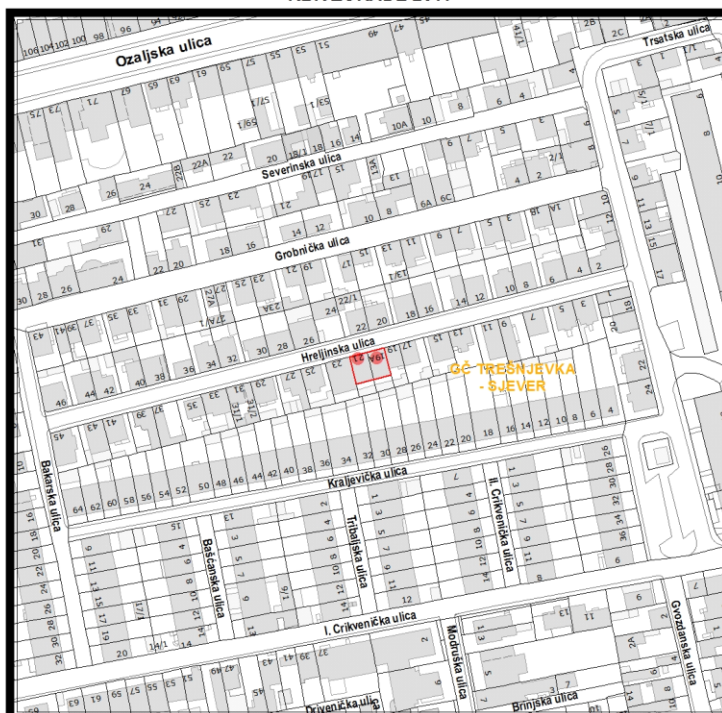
Ozaljska ulica
Trsatska ulica
Severinska ulica
Grobnička ulica
Hreljinska ulica
GČ TREŠNJEVKA - SJEVER
Kraljevička ulica
II. Crikvenička ulica
Bakarska ulica
Baščanska ulica
Tribaljska ulica
I. Crikvenička ulica
Modruška ulica
Gvozdanska ulica
Brinjska ulica
Drivenička ulica
106 104 102 100 98 96
28 2C 2
26 24 22A 22 20 18 16
30 28
10A 10 8 6 4 2
10 8 6A 6C
18 16 14 12
22 20 24 26 28 30
10 8 6 4 2
22/1 20 18 16 14 12 10 8 6 4 2
36 34 32 30 28 26 24 22
46 44 42 40 38
19A 17
20 18
48 46 44 42 40 38 36 34 32 30 28 26 24 22 20 18 16 14 12 10 8 6 4
64 62 60 58 56 54 52 50
26 28
36 34
20 22 24 26
3 5 7 9 11 13 15 17 19
20 14/1 14
1 3 5 7 9 11 13
2 4 6 8 10 12 14 16